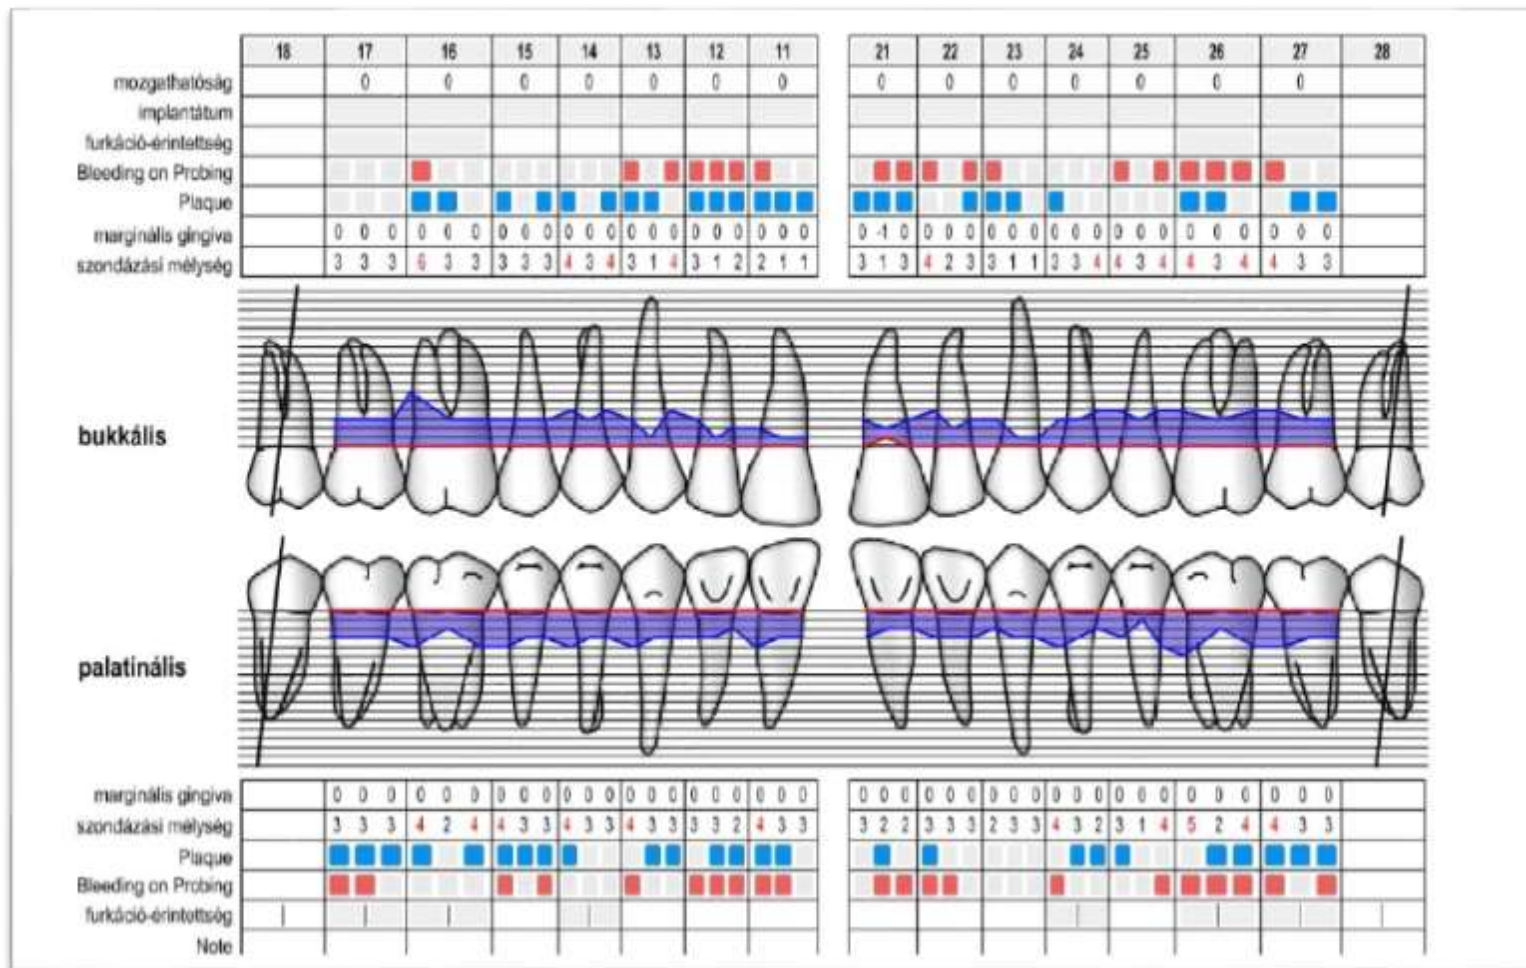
| | 18 | 17 | 16 | 15 | 14 | 13 | 12 | 11 | 21 | 22 | 23 | 24 | 25 | 26 | 27 | 28 |
|---|---|---|---|---|---|---|---|---|---|---|---|---|---|---|---|---|
| mozgathatóság | | 0 | 0 | 0 | 0 | 0 | 0 | 0 | 0 | 0 | 0 | 0 | 0 | 0 | 0 | |
| implantátum | | | | | | | | | | | | | | | | |
| furkáció-érintettség | | | | | | | | | | | | | | | | |
| Bleeding on Probing | | | | | | | | | | | | | | | | |
| Plaque | | | | | | | | | | | | | | | | |
| marginális gingiva | | 0 0 0 | 0 0 0 | 0 0 0 | 0 0 0 | 0 0 0 | 0 0 0 | 0 0 0 | 0 -1 0 | 0 0 0 | 0 0 0 | 0 0 0 | 0 0 0 | 0 0 0 | 0 0 0 | |
| szondázási mélység | | 3 3 3 | 6 3 3 | 3 3 3 | 4 3 4 | 3 1 4 | 3 1 2 | 2 1 1 | 3 1 3 | 4 2 3 | 3 1 1 | 2 3 4 | 4 3 4 | 4 3 4 | 4 3 3 | |

bukkális

palatinális

| | 18 | 17 | 16 | 15 | 14 | 13 | 12 | 11 | 21 | 22 | 23 | 24 | 25 | 26 | 27 | 28 |
|---|---|---|---|---|---|---|---|---|---|---|---|---|---|---|---|---|
| marginális gingiva | | 0 0 0 | 0 0 0 | 0 0 0 | 0 0 0 | 0 0 0 | 0 0 0 | 0 0 0 | 0 0 0 | 0 0 0 | 0 0 0 | 0 0 0 | 0 0 0 | 0 0 0 | 0 0 0 | |
| szondázási mélység | | 3 3 3 | 4 2 4 | 4 3 3 | 4 3 3 | 4 3 3 | 3 3 2 | 4 3 3 | 3 2 2 | 3 3 3 | 2 3 3 | 4 3 2 | 3 1 4 | 5 2 4 | 4 3 3 | |
| Plaque | | | | | | | | | | | | | | | | |
| Bleeding on Probing | | | | | | | | | | | | | | | | |
| furkáció-érintettség | | | | | | | | | | | | | | | | |
| Note | | | | | | | | | | | | | | | | |